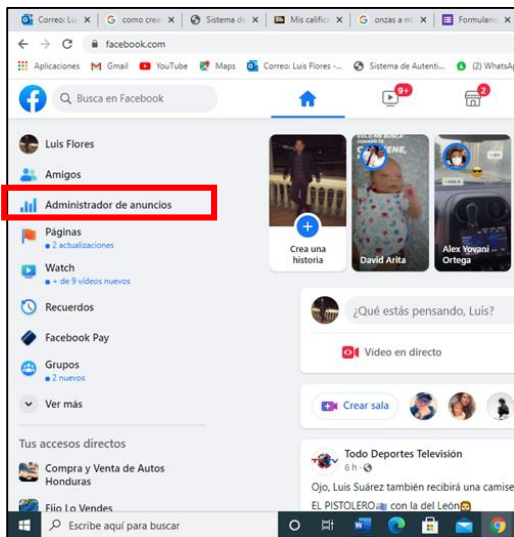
Correo: Lui | como crea | Sistema de | Mis calific | onzas a mi | Formulario

facebook.com

Aplicaciones Gmail YouTube Maps Correo: Luis Flores -... Sistema de Autenti... (2) WhatsApp

Busca en Facebook

9+

2

Luis Flores

Amigos

Administrador de anuncios

Páginas
• 2 actualizaciones

Watch
• + de 9 videos nuevos

Recuerdos

Facebook Pay

Grupos
• 2 nuevos

Ver más

Tus accesos directos

Compra y Venta de Autos Honduras

Fijo Lo Vendes

Crea una historia

David Arita

Alex Yovani Ortega

¿Qué estás pensando, Luis?

Video en directo

Crear sala

Todo Deportes Televisión
6 h ·

Ojo, Luis Suárez también recibirá una camise

EL PISTOLERO con la del León

Escribe aquí para buscar